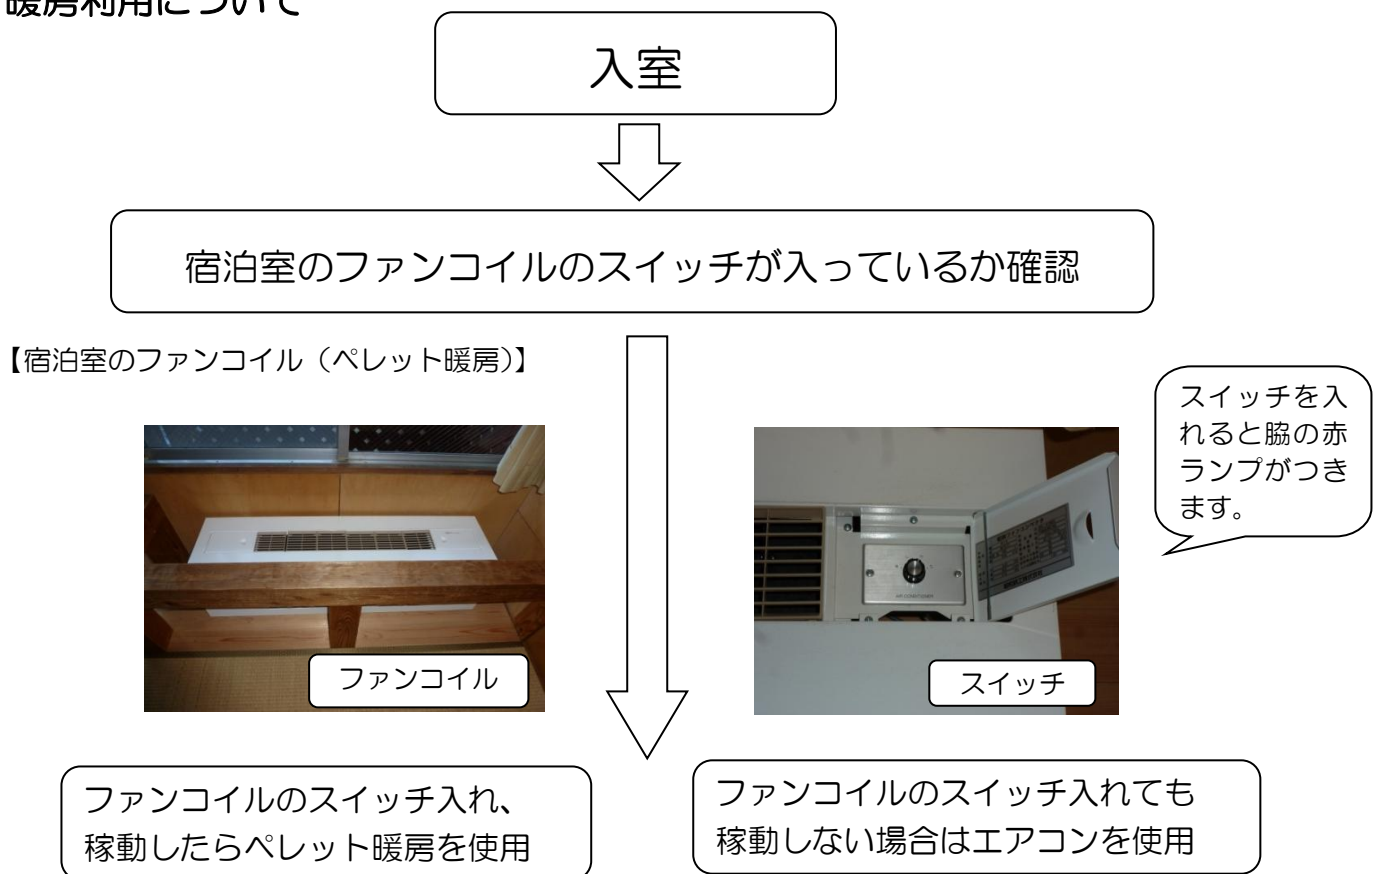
暖房利用について

入室

宿泊室のファンコイルのスイッチが入っているか確認

【宿泊室のファンコイル（ペレット暖房）】

スイッチを入れると脇の赤ランプがつきます。

ファンコイル

スイッチ

ファンコイルのスイッチ入れ、稼動したらペレット暖房を使用

ファンコイルのスイッチ入れても稼動しない場合はエアコンを使用